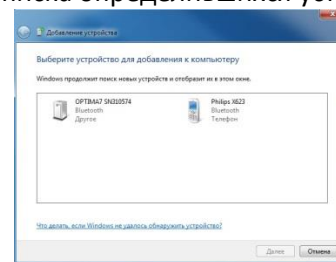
писка определившихся ус

Добавление устройства

Выберите устройство для добавления к компьютеру

Windows продолжит поиск новых устройств и отобразит их в этом окне.

OPTIMA7 SN310574
Bluetooth
Другое

Philips X623
Bluetooth
Телефон

Что делать, если Windows не удалось обнаружить устройство?

Далее

Отмена